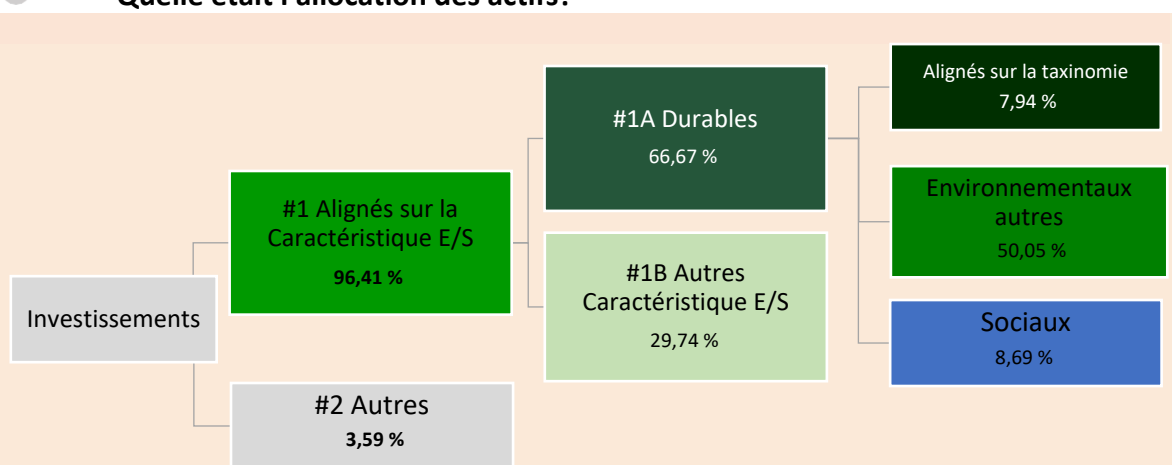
Quelle était l'allocation des actifs?

Investissements

#1 Alignés sur la Caractéristique E/S
96,41 %

#2 Autres
3,59 %

#1A Durables
66,67 %

#1B Autres Caractéristique E/S
29,74 %

Alignés sur la taxinomie
7,94 %

Environnementaux autres
50,05 %

Sociaux
8,69 %